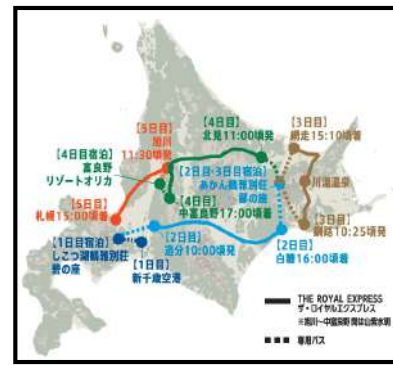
【5日目】
旭川
11:30頃発

【4日目宿泊】
富良野
リゾートオリカ

【5日目】
札幌15:00頃着

【4日目】
北見11:00頃発

【2日目・3日目宿泊】
あかん鶴雅別荘
鄙の座

【4日目】
中富良野17:00頃着

【3日目】
網走15:10頃着

川湯温泉

【3日目】
釧路10:25頃発

【2日目】
追分10:00頃発

【2日目】
白糠16:00頃着

【1日目宿泊】
しこつ湖鶴雅別荘
碧の座

【1日目】
新千歳空港

THE ROYAL EXPRESS
ザ・ロイヤルエクスプレス
※旭川～中富良野 間は山側水明

専用バス